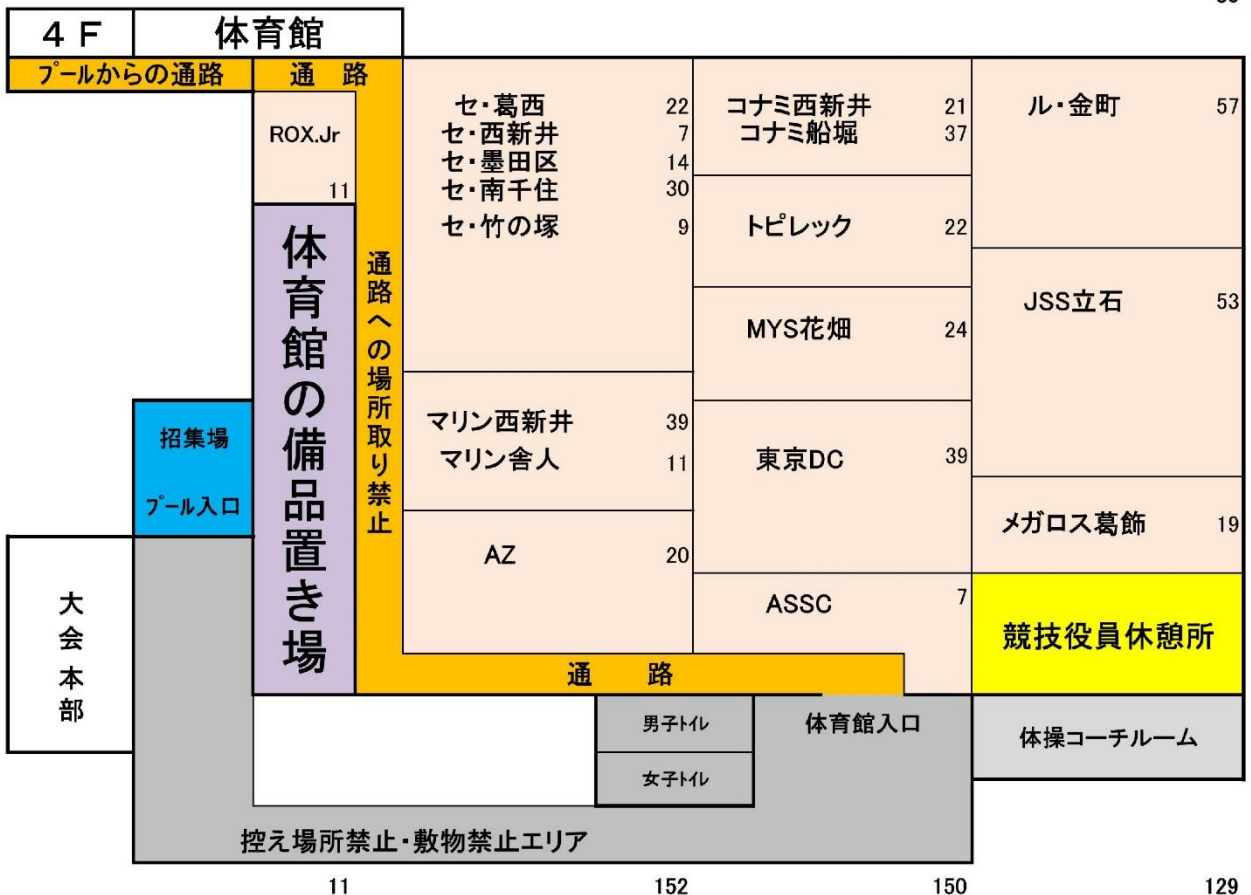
4F | 体育館

プールからの通路 | 通路

ROX.Jr 11

セ・葛西 22
セ・西新井 7
セ・墨田区 14
セ・南千住 30
セ・竹の塚 9

コナミ西新井 21
コナミ船堀 37

ル・金町 57

トピレック 22

JSS立石 53

MYS花畑 24

体育館の備品置き場

通路への場所取り禁止

招集場

プール入口

マリン西新井 39
マリン舎人 11

東京DC 39

メガロス葛飾 19

AZ 20

ASSC 7

大会本部

競技役員休憩所

通路

男子トイレ

女子トイレ

体育館入口

体操コーチルーム

控え場所禁止・敷物禁止エリア

11 152 150 129